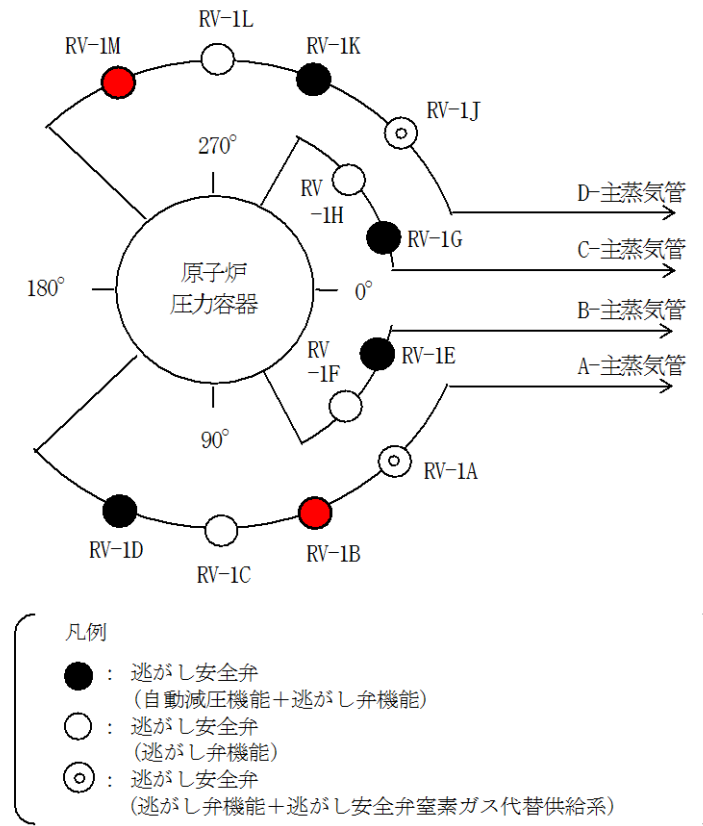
RV-1L
RV-1M
RV-1K
RV-1J
270°
RV
-1H
D-主蒸気管
RV-1G
C-主蒸気管
原子炉
圧力容器
180°
0°
B-主蒸気管
RV
-1F
RV-1E
A-主蒸気管
90°
RV-1A
RV-1D
RV-1B
RV-1C

凡例
: 逃がし安全弁
(自動減圧機能+逃がし弁機能)
: 逃がし安全弁
(逃がし弁機能)
: 逃がし安全弁
(逃がし弁機能+逃がし安全弁窒素ガス代替供給系)